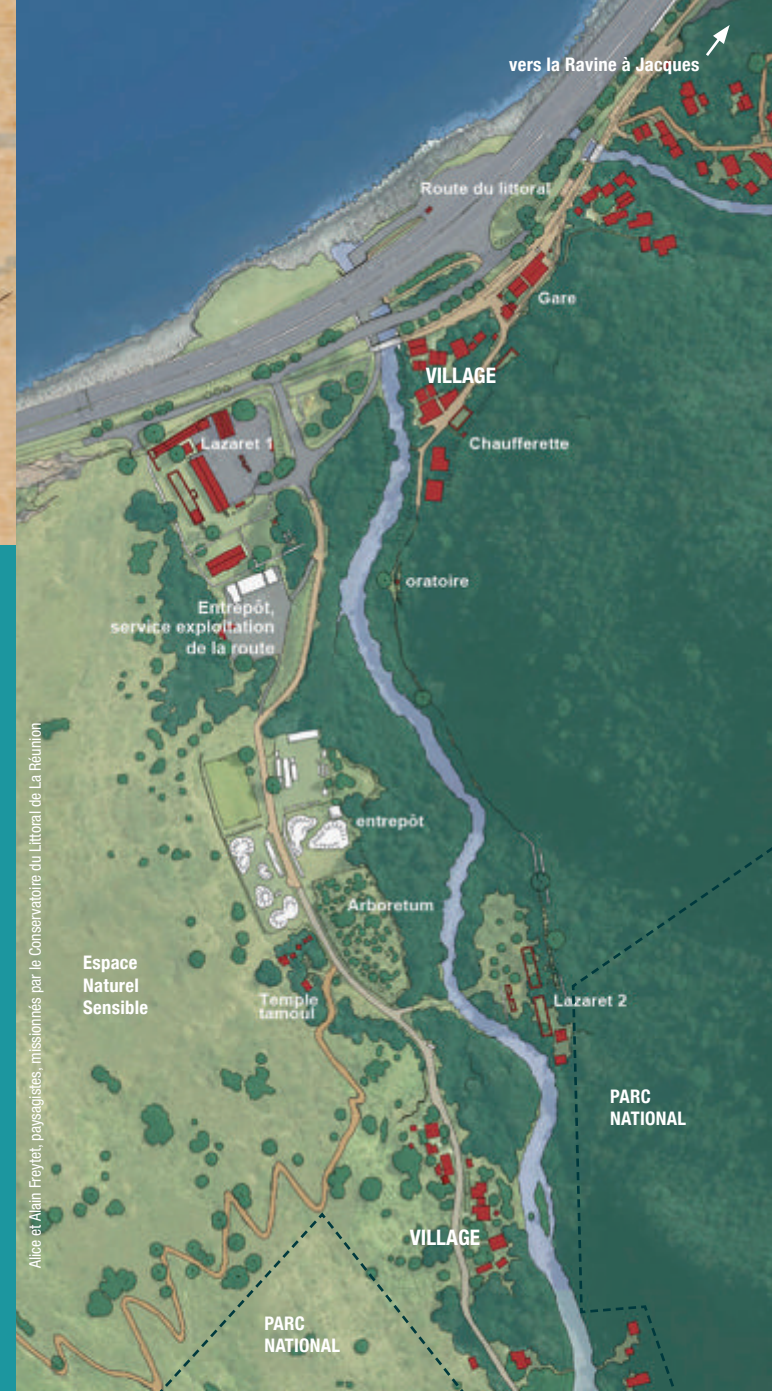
vers la Ravine à Jacques

Route du littoral

Gare

VILLAGE

Chaufferette

Lazaret 1

oratoire

Entrepôt, service exploitation de la route

entrepôt

Arboretum

Espace Naturel Sensible

Temple tamoul

Lazaret 2

PARC NATIONAL

VILLAGE

PARC NATIONAL

Alice et Alain Freytet, paysagistes, missionnés par le Conservatoire du Littoral de La Réunion